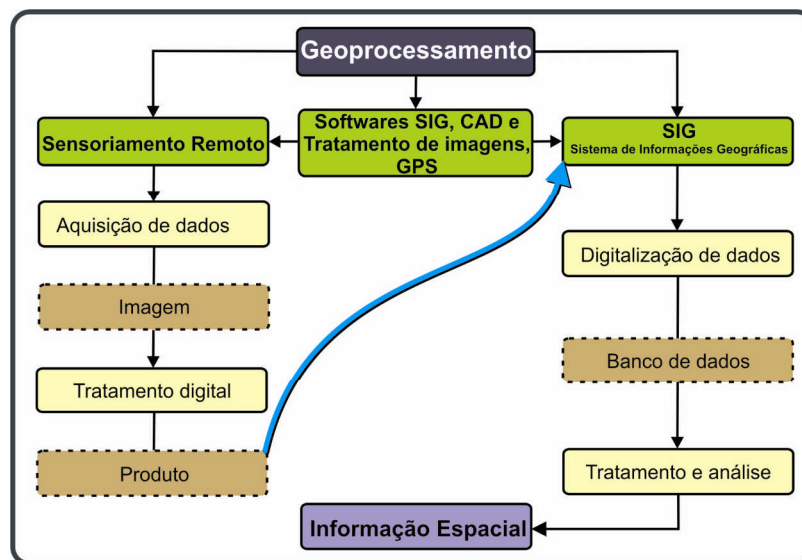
Geoprocessamento

Sensoriamento Remoto

Softwares SIG, CAD e Tratamento de imagens, GPS

SIG
Sistema de Informações Geográficas

Aquisição de dados

Imagem

Tratamento digital

Produto

Digitalização de dados

Banco de dados

Tratamento e análise

Informação Espacial